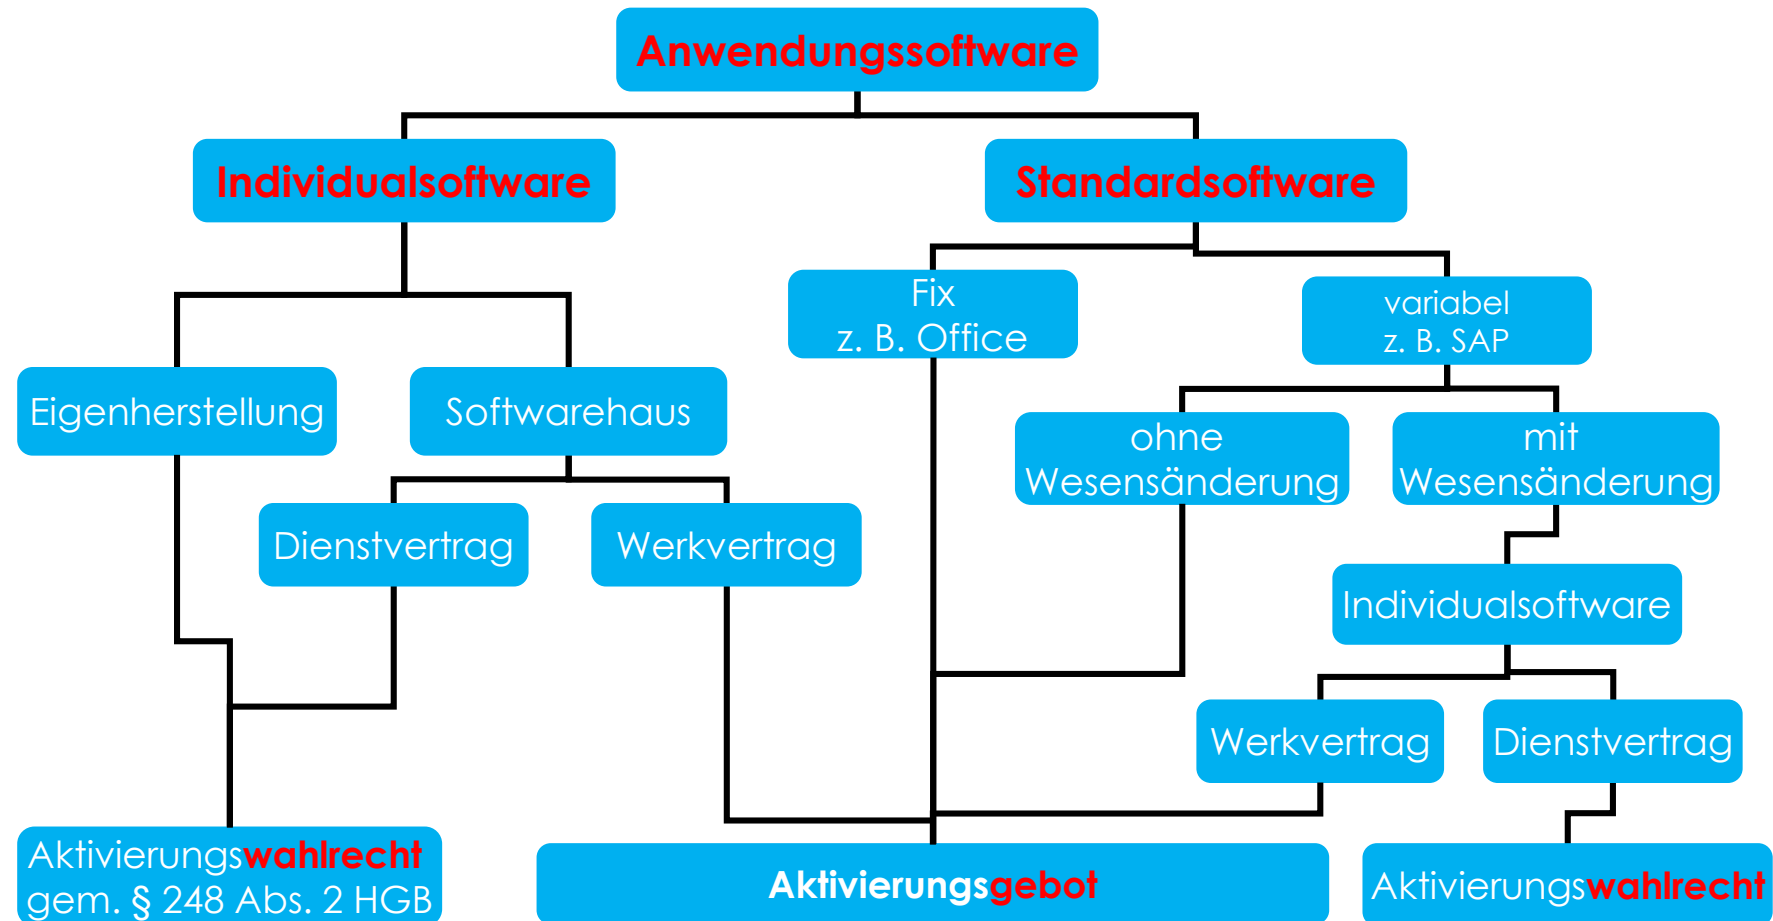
Anwendungssoftware

Individualsoftware

Standardsoftware

Fix
z. B. Office

variabel
z. B. SAP

Eigenherstellung

Softwarehaus

ohne
Wesensänderung

mit
Wesensänderung

Dienstvertrag

Werkvertrag

Individualsoftware

Werkvertrag

Dienstvertrag

Aktivierungswahlrecht
gem. § 248 Abs. 2 HGB

Aktivierungsgebot

Aktivierungswahlrecht